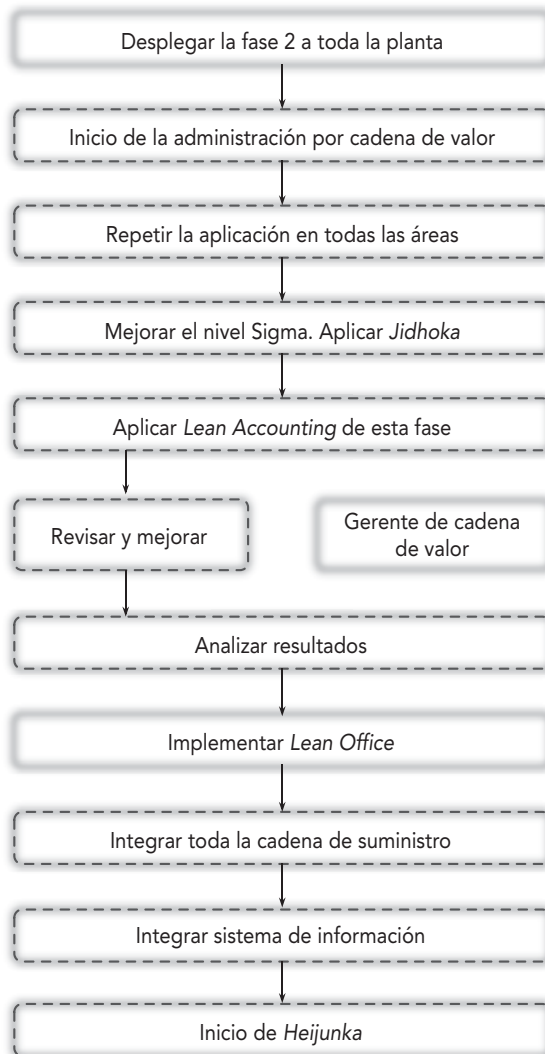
Desplegar la fase 2 a toda la planta

Inicio de la administración por cadena de valor

Repetir la aplicación en todas las áreas

Mejorar el nivel Sigma. Aplicar *Jidhoka*

Aplicar *Lean Accounting* de esta fase

Revisar y mejorar

Gerente de cadena de valor

Analizar resultados

Implementar *Lean Office*

Integrar toda la cadena de suministro

Integrar sistema de información

Inicio de *Heijunka*